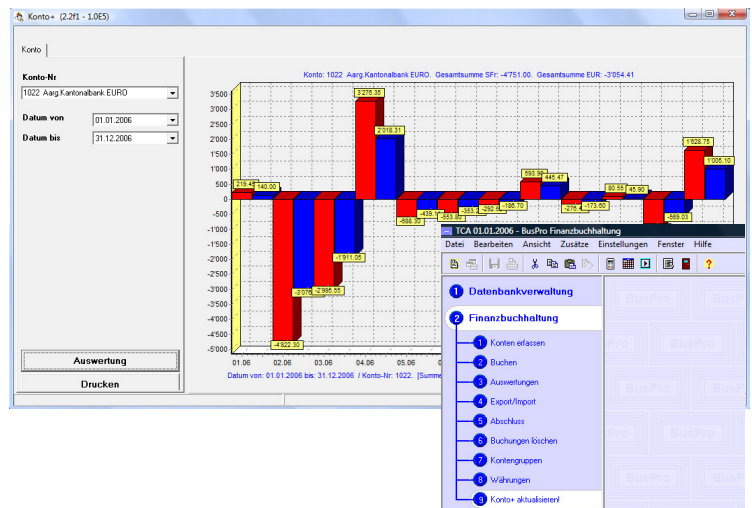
Konto+ (2.2f1 - 1.0E5)

Konto

Konto-Nr
1022 Aarg.Kantonalbank EURO

Datum von 01.01.2006
Datum bis 31.12.2006

Auswertung
Drucken

Konto: 1022 Aarg.Kantonalbank EURO. Gesamtsumme SFr: -4'751.00. Gesamtsumme EUR: -3'054.41

3'500
3'000
2'500
2'000
1'500
1'000
500
0
-500
-1'000
-1'500
-2'000
-2'500
-3'000
-3'500
-4'000
-4'500
-5'000

219.45
140.00
-4'922.30
-3'070
-2'995.55
-1'911.05
3'276.35
2'018.31
-688.30
-439
-553.80
-353
-292.6
-186.70
593.80
445.47
-276
-173.60
80.55
45.90
-569.03
1'628.75
1'005.10

01.06 02.06 03.06 04.06 05.06

Datum von: 01.01.2006 bis: 31.12.2006 / Konto-Nr: 1022. [Summe

TCA 01.01.2006 - BusPro Finanzbuchhaltung
Datei Bearbeiten Ansicht Zusätze Einstellungen Fenster Hilfe

1 Datenbankverwaltung
2 Finanzbuchhaltung
1 Konten erfassen
2 Buchen
3 Auswertungen
4 Export/Import
5 Abschluss
6 Buchungen löschen
7 Kontengruppen
8 Währungen
9 Konto+ aktualisieren!

BusPro